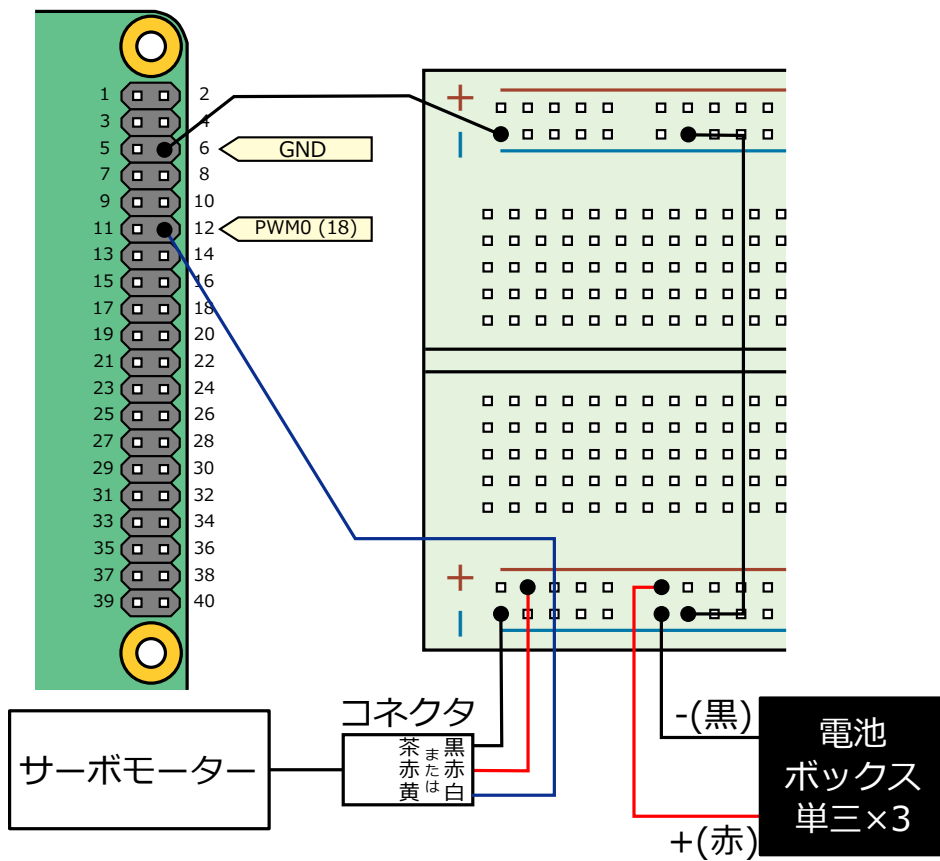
1 2
3 4
5 6
7 8
9 10
11 12
13 14
15 16
17 18
19 20
21 22
23 24
25 26
27 28
29 30
31 32
33 34
35 36
37 38
39 40

GND
PWM0 (18)

+
-
+
-

コネクタ
サーボモーター
茶 赤 黄
または
黒 赤 白

-(黒)
+(赤)
電池 ボックス 単三×3